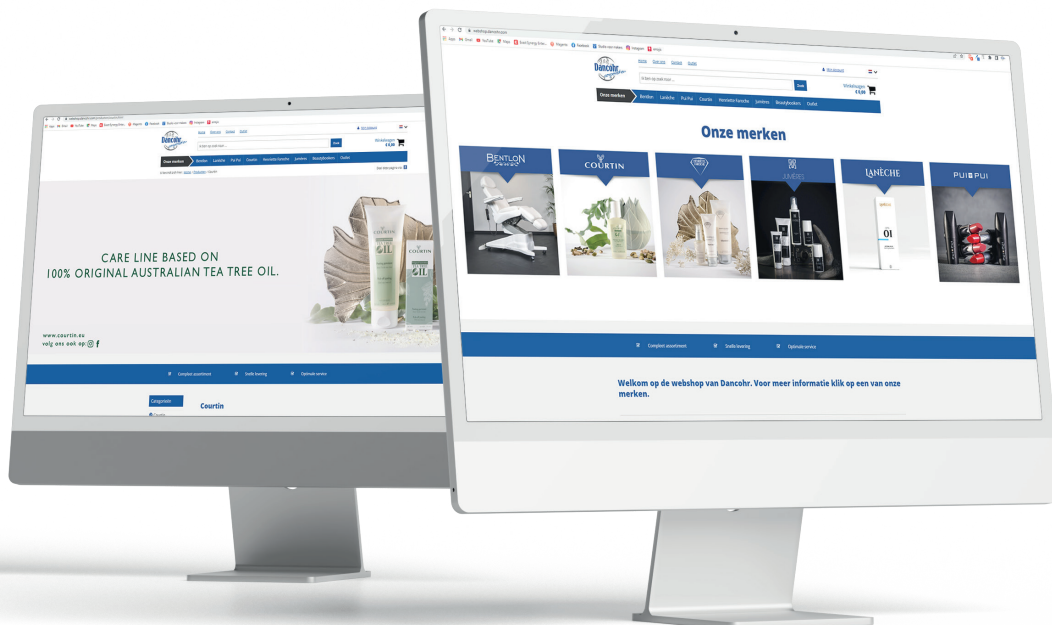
Dancohr

Home Over ons Contact Inloggen

Ik ben op zoek naar...

Zoek

Mijn account

Winkelwagen €0,00

Onze merken Bentlon Lanèche Pui Pui Courtin Henriette Faroche Juvières Beautyboekers Outlet

CARE LINE BASED ON
100% ORIGINAL AUSTRALIAN TEA TREE OIL.

COURTIN

COURTIN

OIL

OIL

www.courtin.eu
volg ons ook op:

Compleet assortiment Snelle levering Optimale service

Categorieën

Courtin

Dancohr

Home Over ons Contact Inloggen

Ik ben op zoek naar...

Zoek

Mijn account

Winkelwagen €0,00

Onze merken Bentlon Lanèche Pui Pui Courtin Henriette Faroche Juvières Beautyboekers Outlet

Onze merken

BENTLON

COURTIN

JUVIÈRES

LANÈCHE

PUI PUI

01

Compleet assortiment Snelle levering Optimale service

Welkom op de webshop van Dancohr. Voor meer informatie klik op een van onze merken.